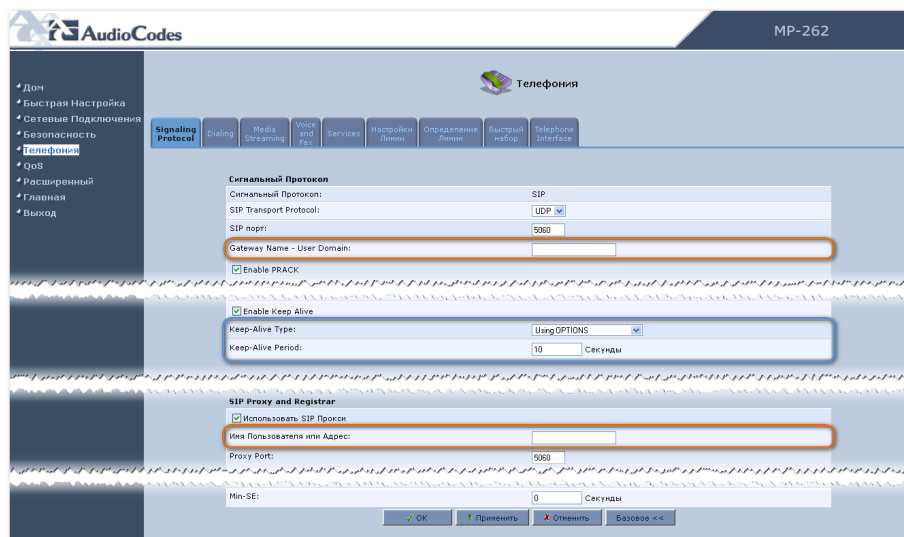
AudioCodes

MP-262

Дом
Быстрая Настройка
Сетевые Подключения
Безопасность
Телефония
QoS
Расширенный
Главная
Выход

Телефония

| Signaling Protocol | Dialing | Media Streaming | Voice and Fax | Services | Настройки Линии | Определение Линии | Быстрый набор | Telephone Interface |
|---|---|---|---|---|---|---|---|---|

Сигнальный Протокол

| | |
|---|---|
| Сигнальный Протокол: | SIP |
| SIP Transport Protocol: | UDP |
| SIP порт: | 5060 |
| Gateway Name - User Domain: | |
| Enable PRACK | |

| | |
|---|---|
| Enable Keep Alive | |
| Keep-Alive Type: | Using OPTIONS |
| Keep-Alive Period: | 10 Секунды |

SIP Proxy and Registrar

| | |
|---|---|
| Использовать SIP Прокси | |
| Имя Пользователя или Адрес: | |
| Proxy Port: | 5060 |

| | |
|---|---|
| Min-SE: | 0 Секунды |

OK   Применить   Отменить   Базовое <<